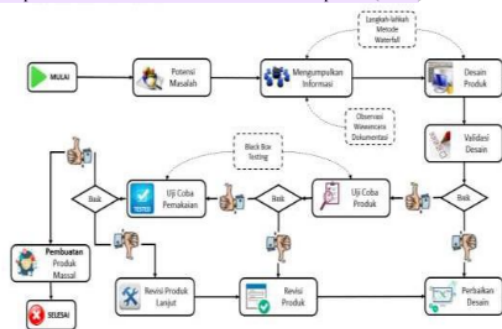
MULAI

Potensi Masalah

Mengumpulkan Informasi

Langkah-langkah Metode Waterfall

Desain Produk

Observasi Wawancara Dokumentasi

Validasi Desain

Black Box Testing

Baik

Uji Coba Pemakaian

Baik

Uji Coba Produk

Baik

Pembuatan Produk Massal

SELESAI

Revisi Produk Lanjut

Revisi Produk

Perbaikan Desain